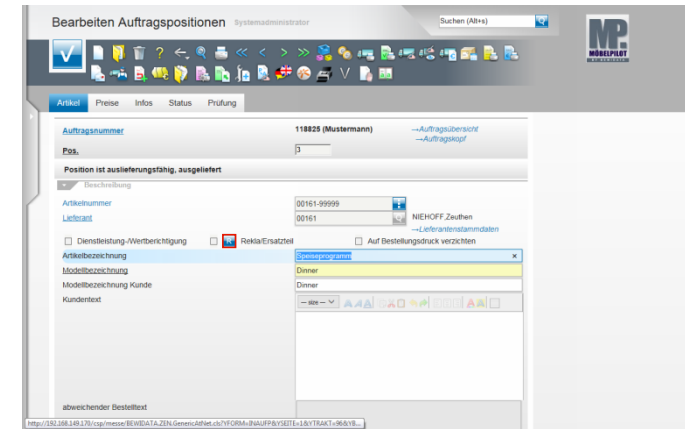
Bearbeiten Auftragspositionen Systemadministrator

Suchen (Alt+s)

MP MÖBELPILOT

Artikel Preise Infos Status Prüfung

Auftragsnummer 118825 (Mustermann) →Auftragsübersicht →Auftragskopf

Pos. 3

Position ist auslieferungsfähig, ausgeliefert

Beschreibung

Artikelnummer 00161-99999

Lieferant 00161 NIEHOFF,Zeuthen

→Lieferantenstammdaten

Dienstleistung-/Wertberichtigung Rekla/Ersatzteil Auf Bestellungsdruck verzichten

Artikelbezeichnung Speiseprogramm

Modellbezeichnung Dinner

Modellbezeichnung Kunde Dinner

Kundentext

— size —

abweichender Bestelltext

http://192.168.149.170/csp/messe/BEWIDATA.ZEN.GenericAtNet.cls?YFORM=INAUFP&YSEITE=1&YTRAKT=96&YB...